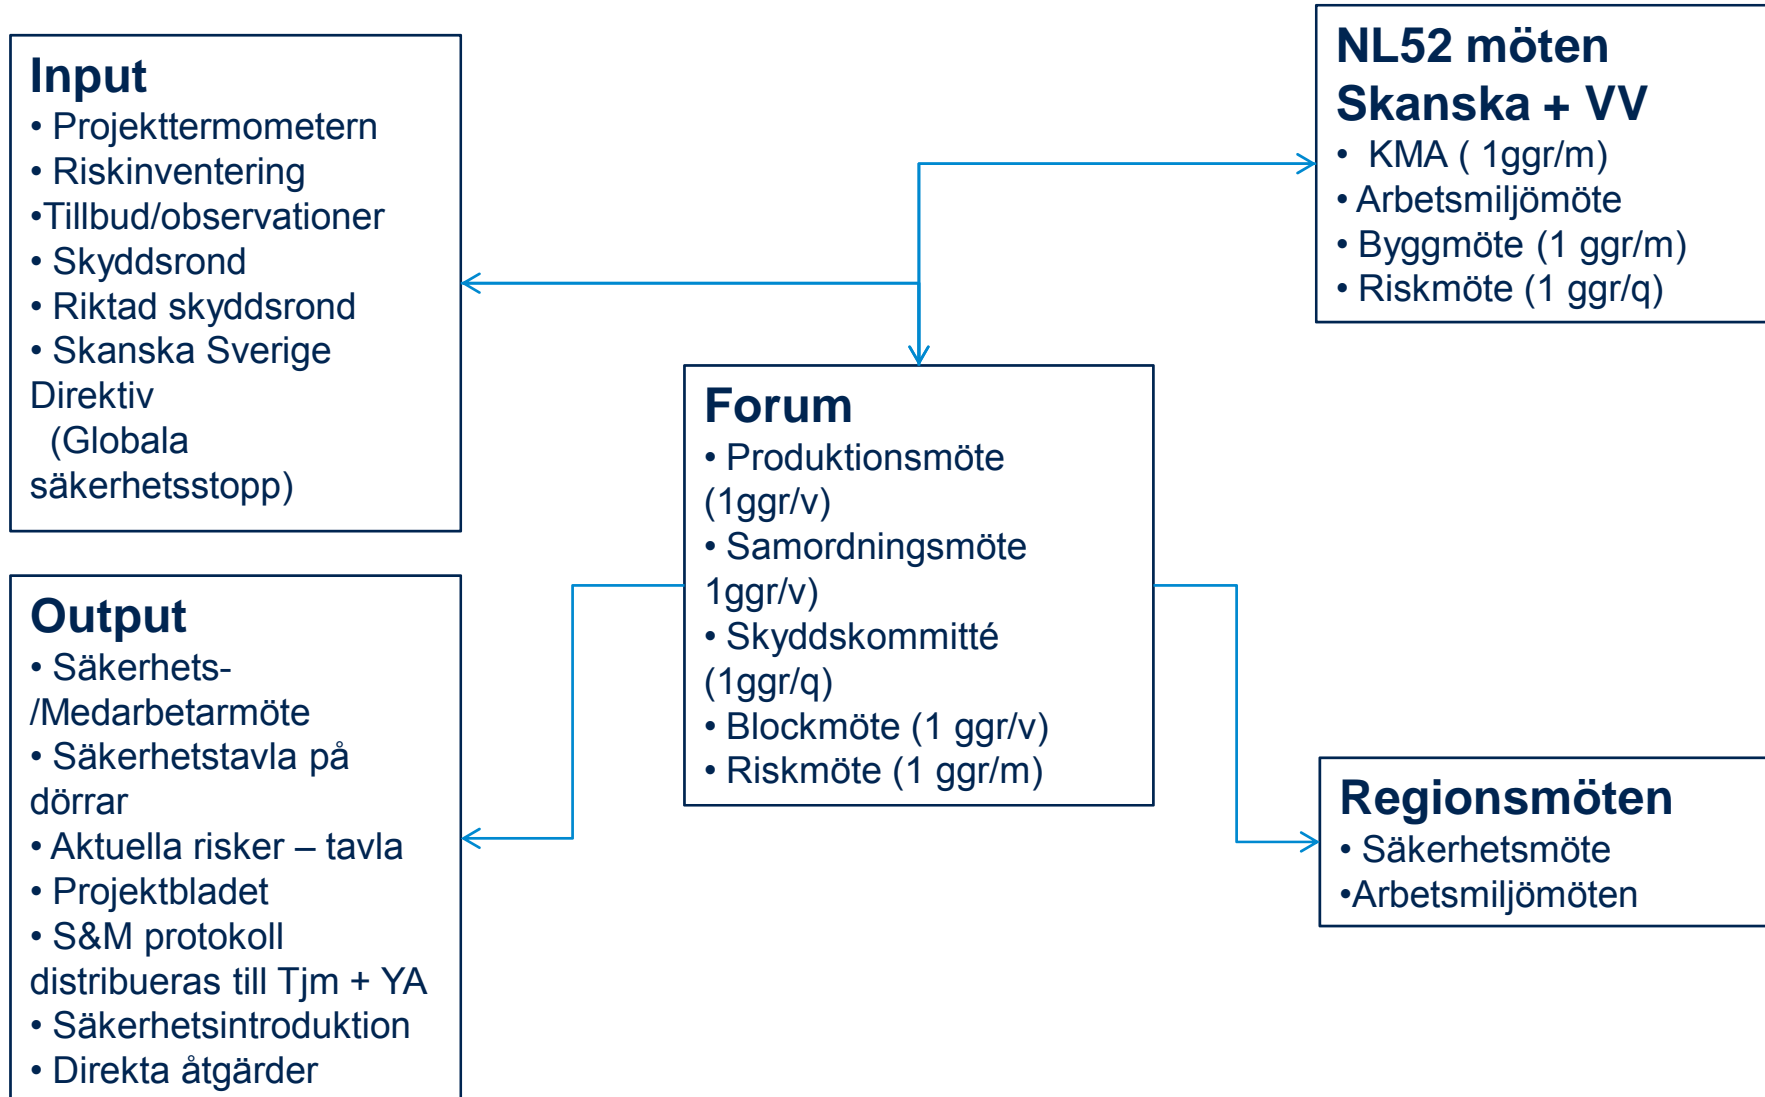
Input
• Projekttermometern
• Riskinventering
•Tillbud/observationer
• Skyddsrond
• Riktad skyddsrond
• Skanska Sverige Direktiv
(Globala säkerhetsstopp)

NL52 möten
Skanska + VV
• KMA ( 1ggr/m)
• Arbetsmiljömöte
• Byggmöte (1 ggr/m)
• Riskmöte (1 ggr/q)

Forum
• Produktionsmöte (1ggr/v)
• Samordningsmöte 1ggr/v)
• Skyddskommitté (1ggr/q)
• Blockmöte (1 ggr/v)
• Riskmöte (1 ggr/m)

Output
• Säkerhets-/Medarbetarmöte
• Säkerhetstavla på dörrar
• Aktuella risker – tavla
• Projektbladet
• S&M protokoll distribueras till Tjm + YA
• Säkerhetsintroduktion
• Direkta åtgärder

Regionsmöten
• Säkerhetsmöte
•Arbetsmiljömöten